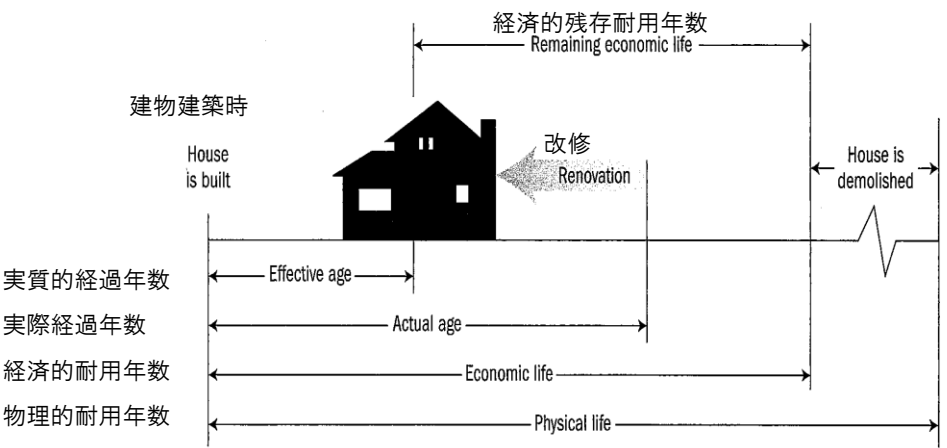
経済的残存耐用年数
Remaining economic life

建物建築時
House is built

改修
Renovation

House is demolished

実質的経過年数
Effective age

実際経過年数
Actual age

経済的耐用年数
Economic life

物理的耐用年数
Physical life